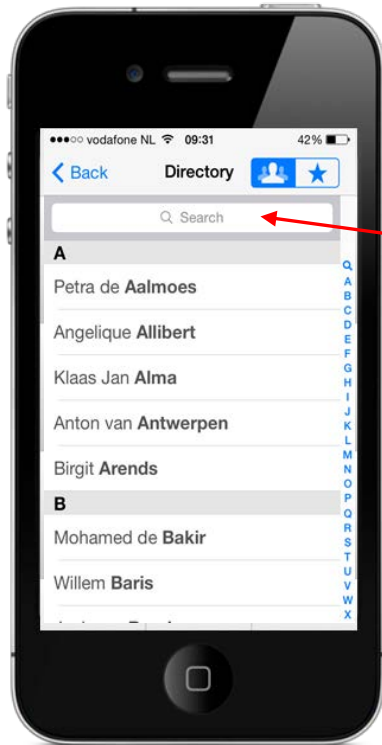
●●●○○ vodafone NL 09:31 42%

Back Directory

Search

A

Petra de **Aalmoes**

Angelique **Allibert**

Klaas Jan **Alma**

Anton van **Antwerpen**

Birgit **Arends**

B

Mohamed de **Bakir**

Willem **Baris**

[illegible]

Q A B C D E F G H I J K L M N O P Q R S T U V W X